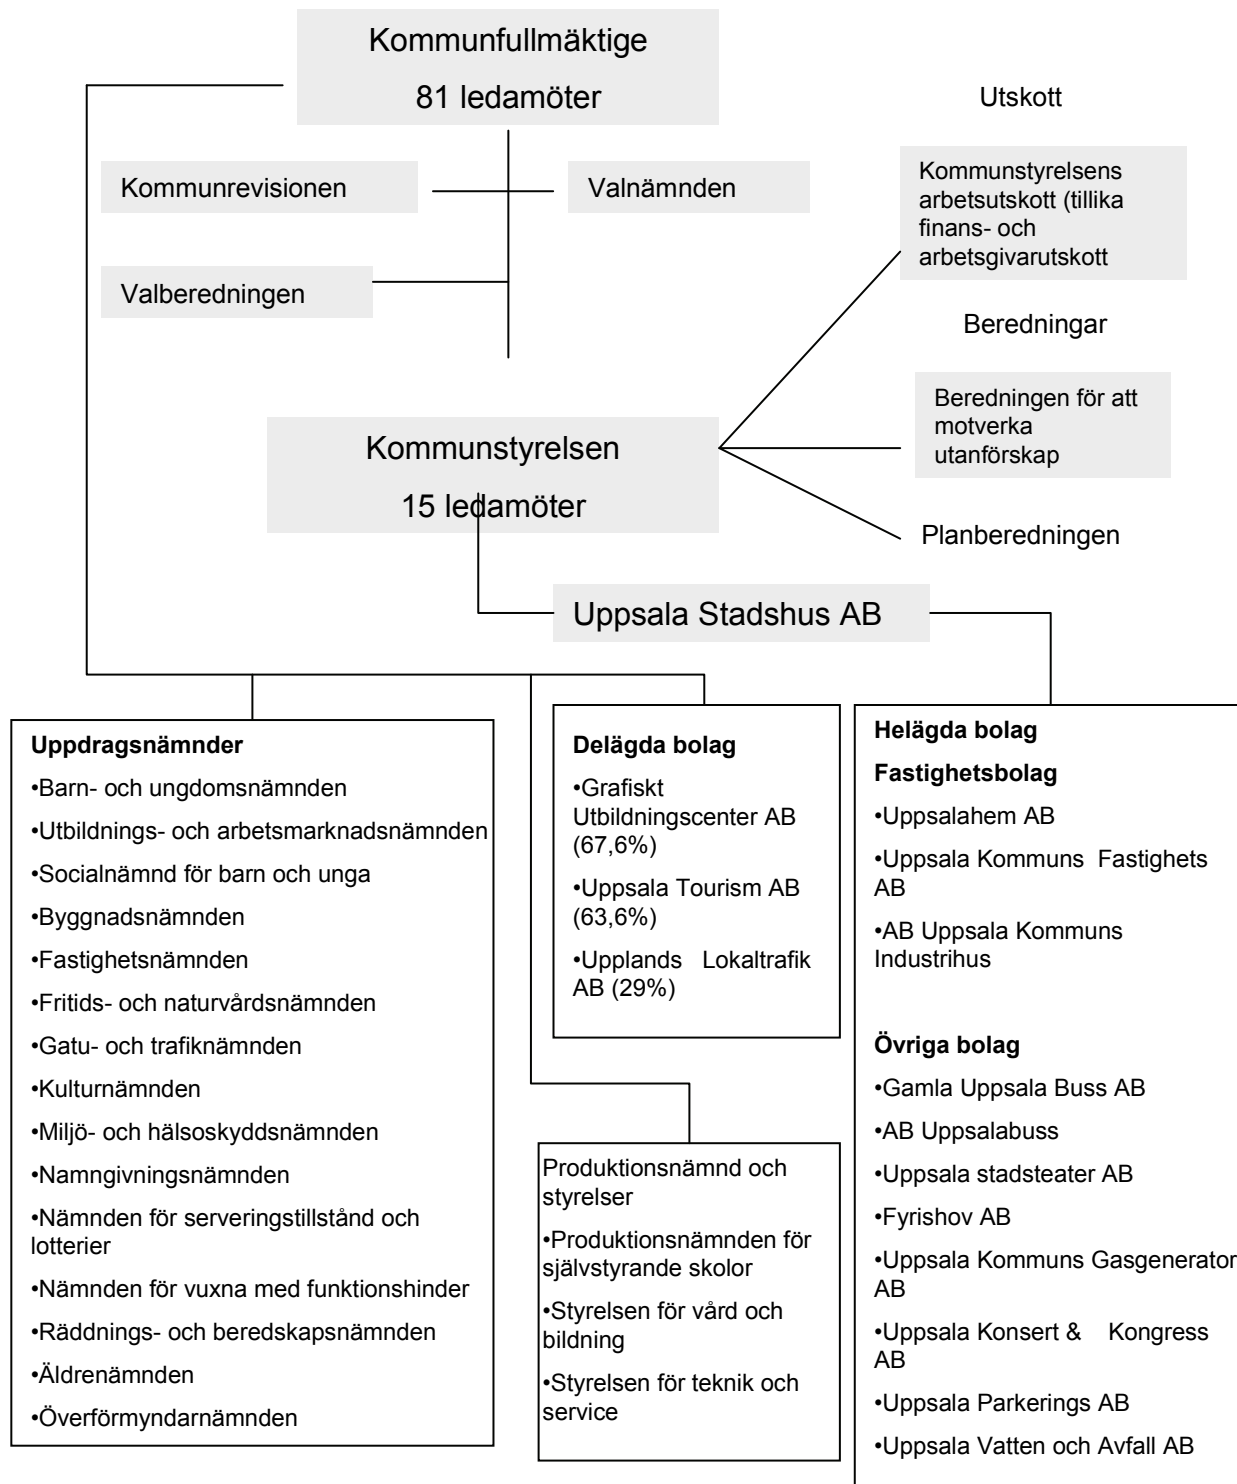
Kommunfullmäktige
81 ledamöter

Utskott

Kommunrevisionen

Valnämnden

Kommunstyrelsens arbetsutskott (tillika finans- och arbetsgivarutskott

Valberedningen

Beredningar

Beredningen för att motverka utanförskap

Kommunstyrelsen
15 ledamöter

Planberedningen

Uppsala Stadshus AB

**Uppdragsnämnder**
•Barn- och ungdomsnämnden
•Utbildnings- och arbetsmarknadsnämnden
•Socialnämnd för barn och unga
•Byggnadsnämnden
•Fastighetsnämnden
•Fritids- och naturvårdsnämnden
•Gatu- och trafiknämnden
•Kulturnämnden
•Miljö- och hälsoskyddsnämnden
•Namngivningsnämnden
•Nämnden för serveringstillstånd och lotterier
•Nämnden för vuxna med funktionshinder
•Räddnings- och beredskapsnämnden
•Äldrenämnden
•Överförmyndarnämnden

**Delägda bolag**
•Grafiskt Utbildningscenter AB (67,6%)
•Uppsala Tourism AB (63,6%)
•Upplands Lokaltrafik AB (29%)

Produktionsnämnd och styrelser
•Produktionsnämnden för självstyrande skolor
•Styrelsen för vård och bildning
•Styrelsen för teknik och service

**Helägda bolag**
**Fastighetsbolag**
•Uppsalahem AB
•Uppsala Kommuns Fastighets AB
•AB Uppsala Kommuns Industrihus

**Övriga bolag**
•Gamla Uppsala Buss AB
•AB Uppsalabuss
•Uppsala stadsteater AB
•Fyrishov AB
•Uppsala Kommuns Gasgenerator AB
•Uppsala Konsert & Kongress AB
•Uppsala Parkerings AB
•Uppsala Vatten och Avfall AB